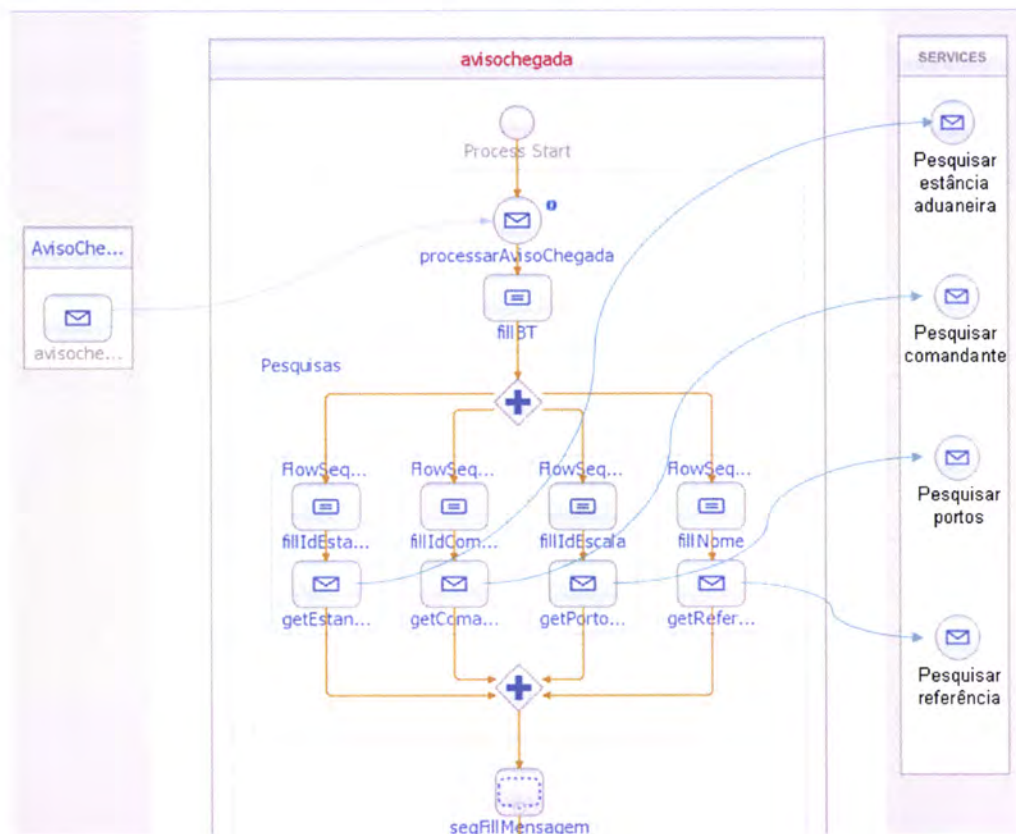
avisochegada

SERVICES

Process Start

processarAvisoChegada

fillBT

Pesquisas

AvisoChe...

avisoche...

FlowSeq...

FlowSeq...

FlowSeq...

FlowSeq...

fillIdEsta...

fillIdCom...

fillIdEscala

fillNome

getEstan...

getComa...

getPorto...

getRefer...

seqFillMensagem

Pesquisar estância aduaneira

Pesquisar comandante

Pesquisar portos

Pesquisar referência